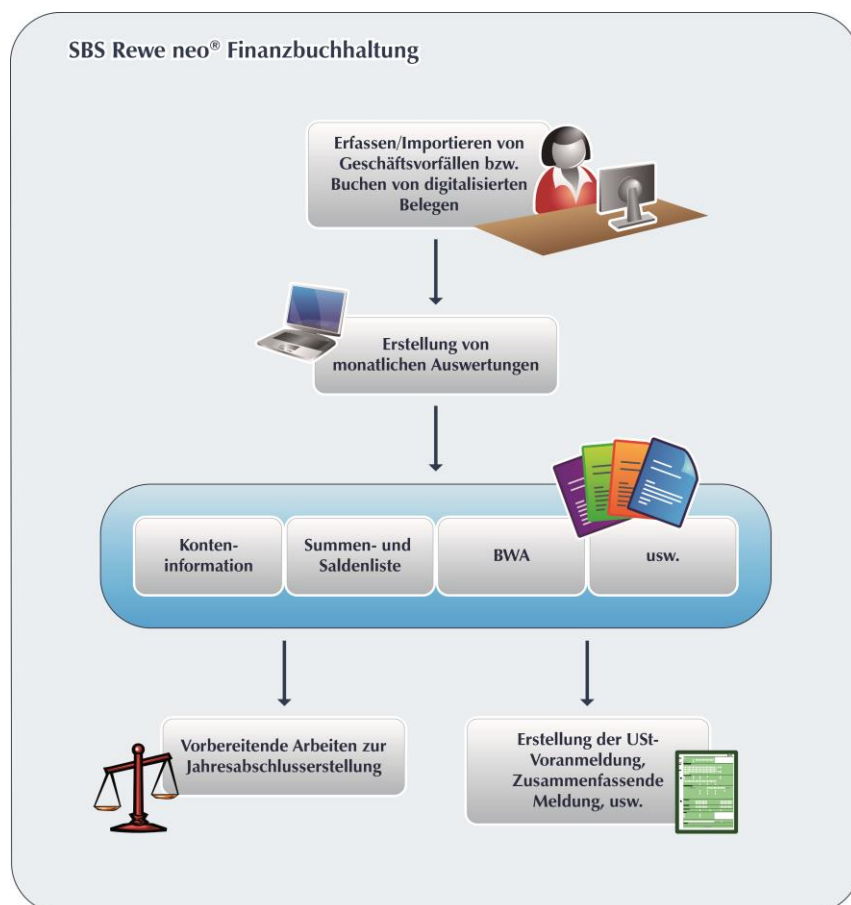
SBS Rewe neo® Finanzbuchhaltung

Erfassen/Importieren von Geschäftsvorfällen bzw. Buchen von digitalisierten Belegen

Erstellung von monatlichen Auswertungen

Konten-information

Summen- und Saldenliste

BWA

usw.

Vorbereitende Arbeiten zur Jahresabschlusserstellung

Erstellung der USt-Voranmeldung, Zusammenfassende Meldung, usw.